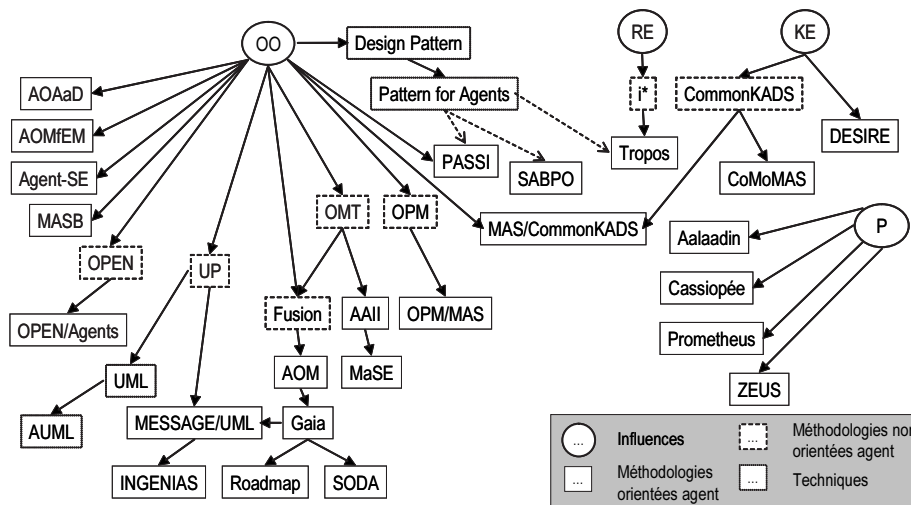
OO
Design Pattern
RE
KE
i*
CommonKADS
AOAaD
Pattern for Agents
AOMfEM
DESIRE
Tropos
PASSI
Agent-SE
SABPO
CoMoMAS
MASB
OMT
OPM
MAS/CommonKADS
P
OPEN
UP
Aalaadin
Cassiopée
Fusion
AAII
OPM/MAS
OPEN/Agents
Prometheus
AOM
MaSE
UML
ZEUS
AUML
MESSAGE/UML
Gaia
INGENIAS
Roadmap
SODA

...
Influences
...
Méthodologies nor orientées agent
...
Méthodologies orientées agent
...
Techniques